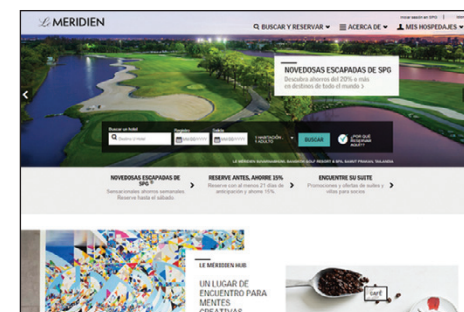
Le MERIDIEN

Iniciar sesión en SPG

BUSCAR Y RESERVAR ACERCA DE MIS HOSPEDAJES

NOVEDOSAS ESCAPADAS DE SPG
Descubra ahorros del 20% o más en destinos de todo el mundo >

Buscar un hotel

Destino u hotel

Llegada

Salida

1 HABITACIÓN, 1 ADULTO

BUSCAR

¿POR QUÉ RESERVAR AQUÍ?

LE MÉRIDIEN SUVARNABHUMI, BANGKOK GOLF RESORT & SPA, SAMUT PRAKAN, TAILANDIA

NOVEDOSAS ESCAPADAS DE SPG
Sensacionales ahorros semanales. Reserve hasta el sábado.

RESERVE ANTES, AHORRE 15%
Reserve con al menos 21 días de anticipación y ahorre 15%.

ENCUENTRE SU SUITE
Promociones y ofertas de suites y villas para socios.

LE MÉRIDIEN HUB

UN LUGAR DE ENCUENTRO PARA MENTES CREATIVAS

café